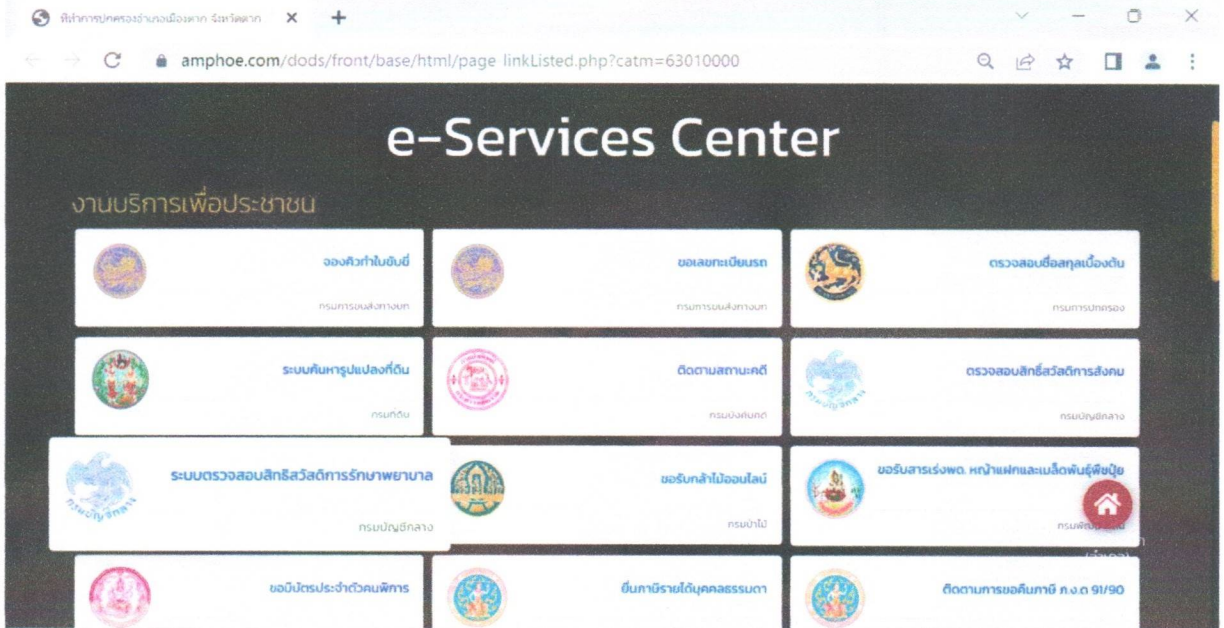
ที่ทำการปกครองอำเภอเมืองตาก จังหวัดตาก

amphoe.com/dods/front/base/html/page_linkListed.php?catm=63010000

e-Services Center

งานบริการเพื่อประชาชน

จองคิวทำใบขับขี่

กรมการขนส่งทางบก

ขอเลขทะเบียนรถ

กรมการขนส่งทางบก

ตรวจสอบชื่อสกุลเบื้องต้น

กรมการปกครอง

ระบบค้นหารูปแปลงที่ดิน

กรมที่ดิน

ติดตามสถานะคดี

กรมบังคับคดี

ตรวจสอบสิทธิ์สวัสดิการสังคม

กรมบัญชีกลาง

ระบบตรวจสอบสิทธิสวัสดิการรักษาพยาบาล

กรมบัญชีกลาง

ขอรับกล้าไม้ออนไลน์

กรมป่าไม้

ขอรับสารเร่งพด. หญ้าแฝกและเมล็ดพันธุ์พืชปุ๋ย

กรมพัฒนา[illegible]

ขอบัตรประจำตัวคนพิการ

ยื่นภาษีรายได้บุคคลธรรมดา

ติดตามการขอคืนภาษี ภ.ง.ด 91/90